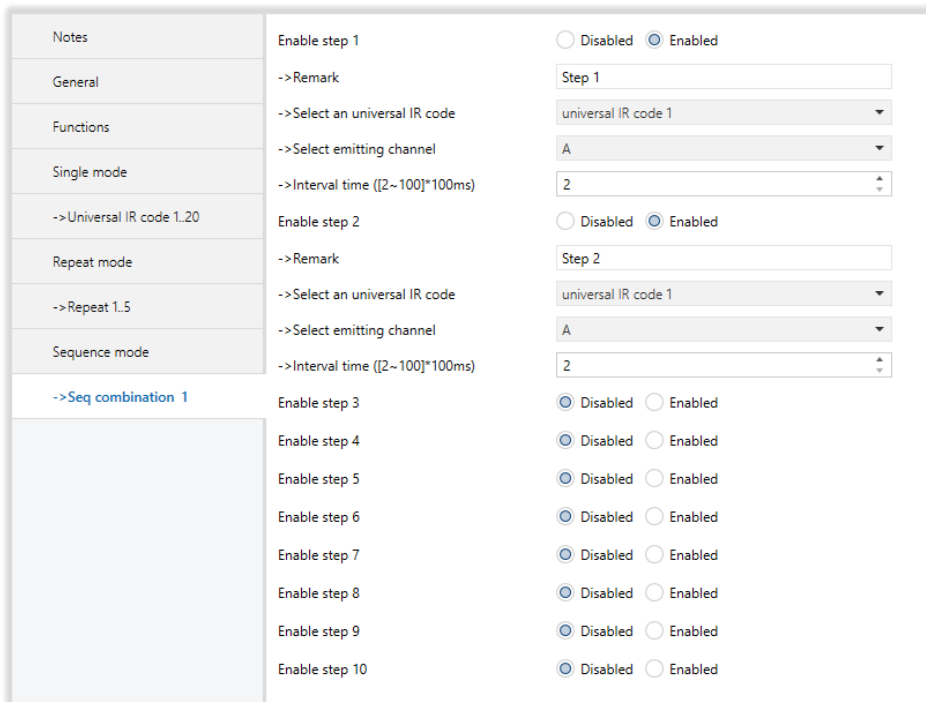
Notes
General
Functions
Single mode
->Universal IR code 1..20
Repeat mode
->Repeat 1..5
Sequence mode
->Seq combination 1

Enable step 1 | Disabled | Enabled
->Remark | Step 1
->Select an universal IR code | universal IR code 1
->Select emitting channel | A
->Interval time ([2~100]*100ms) | 2
Enable step 2 | Disabled | Enabled
->Remark | Step 2
->Select an universal IR code | universal IR code 1
->Select emitting channel | A
->Interval time ([2~100]*100ms) | 2
Enable step 3 | Disabled | Enabled
Enable step 4 | Disabled | Enabled
Enable step 5 | Disabled | Enabled
Enable step 6 | Disabled | Enabled
Enable step 7 | Disabled | Enabled
Enable step 8 | Disabled | Enabled
Enable step 9 | Disabled | Enabled
Enable step 10 | Disabled | Enabled